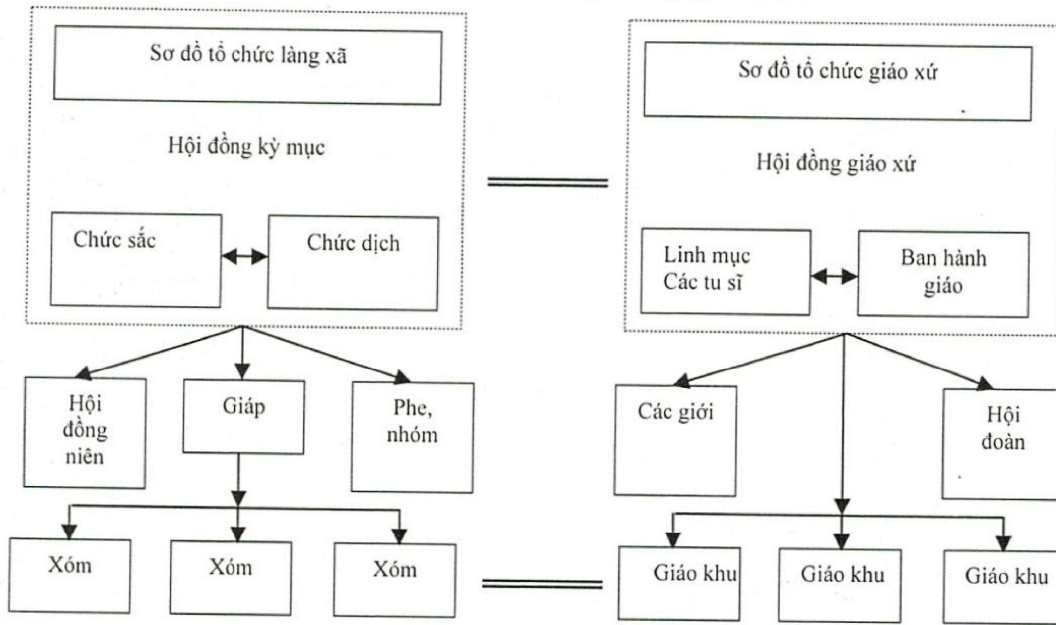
Sơ đồ tổ chức làng xã

Hội đồng kỳ mục

Chức sắc

Chức dịch

Hội đồng niên

Giáp

Phe, nhóm

Xóm

Xóm

Xóm

Sơ đồ tổ chức giáo xứ

Hội đồng giáo xứ

Linh mục Các tu sĩ

Ban hành giáo

Các giới

Hội đoàn

Giáo khu

Giáo khu

Giáo khu